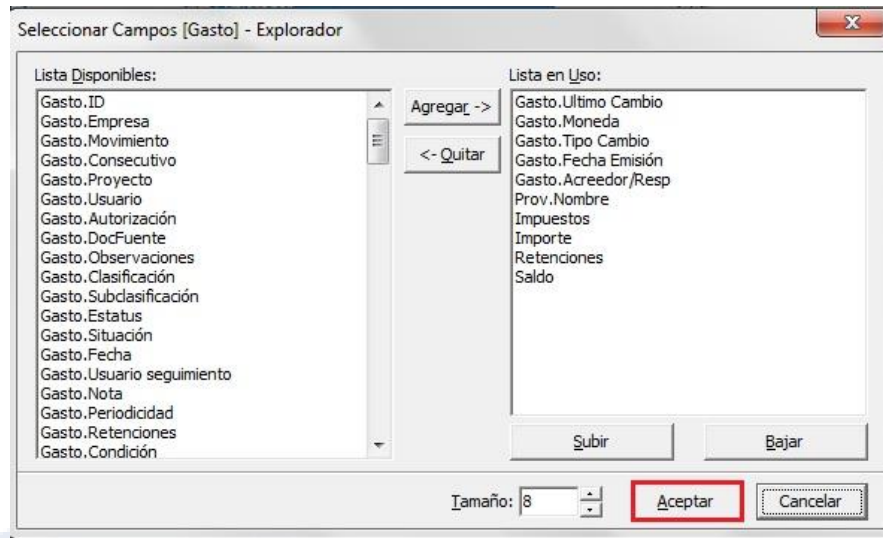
Seleccionar Campos [Gasto] - Explorador

Lista Disponibles:

Gasto.ID
Gasto.Empresa
Gasto.Movimiento
Gasto.Consecutivo
Gasto.Proyecto
Gasto.Usuario
Gasto.Autorización
Gasto.DocFuente
Gasto.Observaciones
Gasto.Clasificación
Gasto.Subclasificación
Gasto.Estatus
Gasto.Situación
Gasto.Fecha
Gasto.Usuario seguimiento
Gasto.Nota
Gasto.Periodicidad
Gasto.Retenciones
Gasto.Condición

Agregar ->
<- Quitar

Lista en Uso:

Gasto.Ultimo Cambio
Gasto.Moneda
Gasto.Tipo Cambio
Gasto.Fecha Emisión
Gasto.Acreedor/Resp
Prov.Nombre
Impuestos
Importe
Retenciones
Saldo

Subir
Bajar

Tamaño: 8
Aceptar
Cancelar